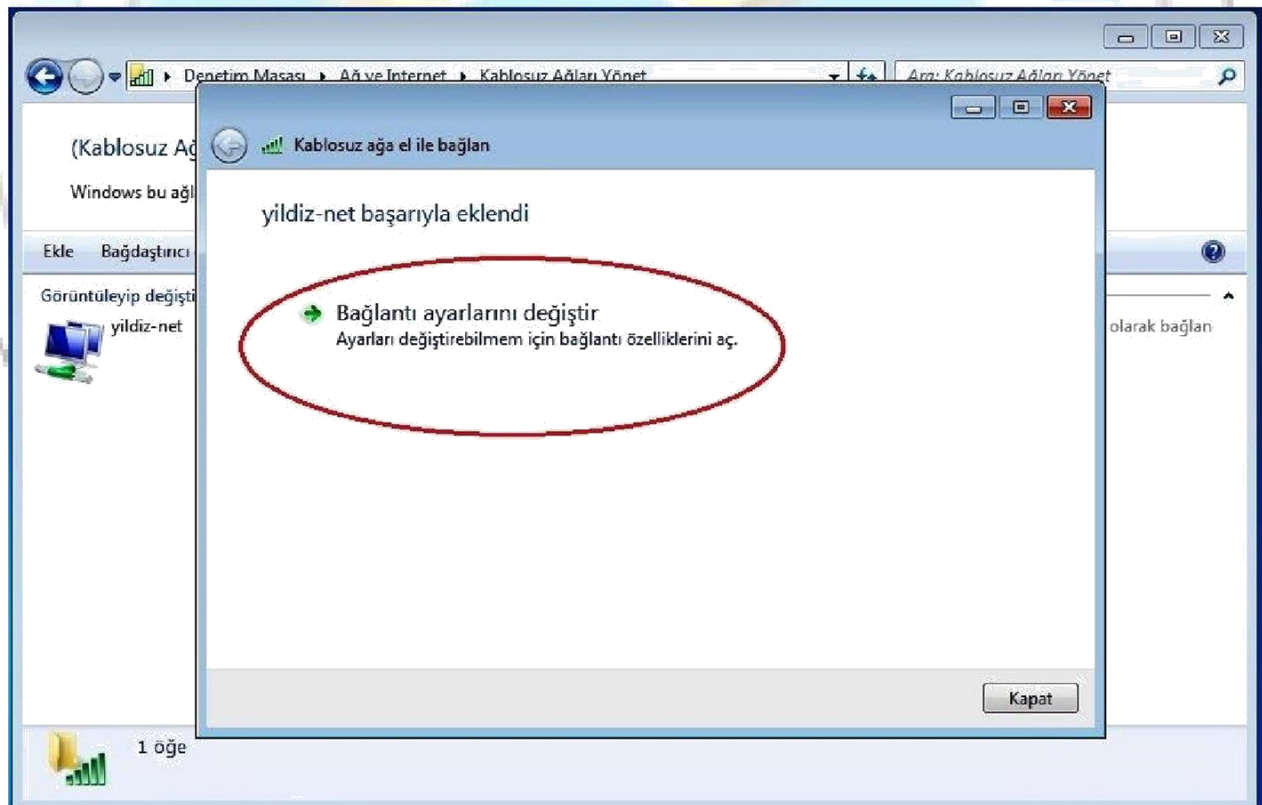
Denetim Masası ▸ Ağ ve Internet ▸ Kablosuz Ağları Yönet

Ara: Kablosuz Ağları Yönet

(Kablosuz Ağ

Windows bu ağl

Ekle Bağdaştırıcı

Görüntüleyip değişti

yildiz-net

olarak bağlan

1 öğe

Kablosuz ağa el ile bağlan

yildiz-net başarıyla eklendi

Bağlantı ayarlarını değiştir

Ayarları değiştirebilmem için bağlantı özelliklerini aç.

Kapat